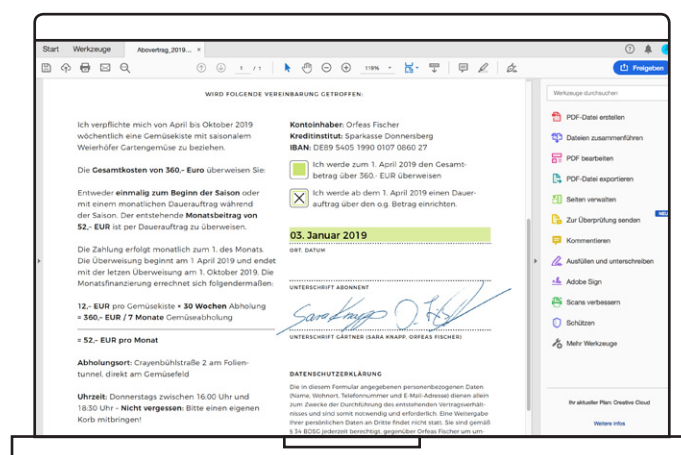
Start Werkzeuge Abovertrag_2019... ×

1 / 1 119% Freigeben

WIRD FOLGENDE VEREINBARUNG GETROFFEN:

Ich verpflichte mich von April bis Oktober 2019 wöchentlich eine Gemüsekiste mit saisonalem Weierhöfer Gartengemüse zu beziehen.

Die **Gesamtkosten von 360,- Euro** überweisen Sie:

Entweder **einmalig zum Beginn der Saison** oder mit einem monatlichen Dauerauftrag während der Saison. Der entstehende **Monatsbeitrag von 52,- EUR** ist per Dauerauftrag zu überweisen.

Die Zahlung erfolgt monatlich zum 1. des Monats. Die Überweisung beginnt am 1. April 2019 und endet mit der letzten Überweisung am 1. Oktober 2019. Die Monatsfinanzierung errechnet sich folgendermaßen:

12,- **EUR** pro Gemüsekiste × **30 Wochen** Abholung = **360,- EUR / 7 Monate** Gemüseabholung

= **52,- EUR pro Monat**

**Abholungsort:** Crayenbühlstraße 2 am Folientunnel, direkt am Gemüsefeld

**Uhrzeit:** Donnerstags zwischen 16.00 Uhr und 18:30 Uhr – **Nicht vergessen:** Bitte einen eigenen Korb mitbringen!

**Kontoinhaber:** Orfeas Fischer
**Kreditinstitut:** Sparkasse Donnersberg
**IBAN:** DE89 5405 1990 0107 0860 27

Ich werde zum 1. April 2019 den Gesamtbetrag über 360,- EUR überweisen

Ich werde ab dem 1. April 2019 einen Dauerauftrag über den o.g. Betrag einrichten.

03. Januar 2019
ORT, DATUM

UNTERSCHRIFT ABONNENT

Sara Knapp

UNTERSCHRIFT GÄRTNER (SARA KNAPP, ORFEAS FISCHER)

DATENSCHUTZERKLÄRUNG

Die in diesem Formular angegebenen personenbezogenen Daten (Name, Wohnort, Telefonnummer und E-Mail-Adresse) dienen allein zum Zwecke der Durchführung des entstehenden Vertragsverhältnisses und sind somit notwendig und erforderlich. Eine Weitergabe Ihrer persönlichen Daten an Dritte findet nicht statt. Sie sind gemäß § 34 BDSG jederzeit berechtigt, gegenüber Orfeas Fischer um-

Werkzeuge durchsuchen
PDF-Datei erstellen
Dateien zusammenführen
PDF bearbeiten
PDF-Datei exportieren
Seiten verwalten
Zur Überprüfung senden NEU
Kommentieren
Ausfüllen und unterschreiben
Adobe Sign
Scans verbessern
Schützen
Mehr Werkzeuge

Ihr aktueller Plan: Creative Cloud
Weitere Infos